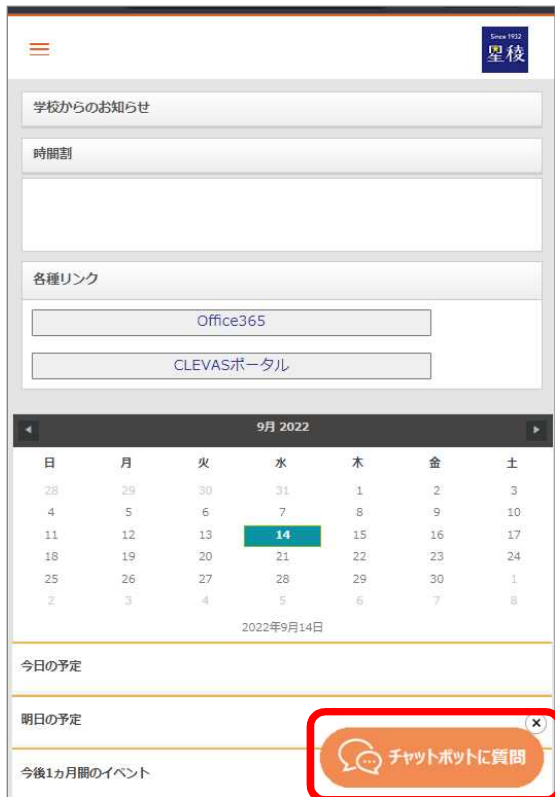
Since 1932
星稜

学校からのお知らせ

時間割

各種リンク

Office365

CLEVASポータル

9月 2022

| 日 | 月 | 火 | 水 | 木 | 金 | 土 |
|---|---|---|---|---|---|---|
| 28 | 29 | 30 | 31 | 1 | 2 | 3 |
| 4 | 5 | 6 | 7 | 8 | 9 | 10 |
| 11 | 12 | 13 | 14 | 15 | 16 | 17 |
| 18 | 19 | 20 | 21 | 22 | 23 | 24 |
| 25 | 26 | 27 | 28 | 29 | 30 | 1 |
| 2 | 3 | 4 | 5 | 6 | 7 | 8 |

2022年9月14日

今日の予定

明日の予定

今後1カ月間のイベント

チャットボットに質問